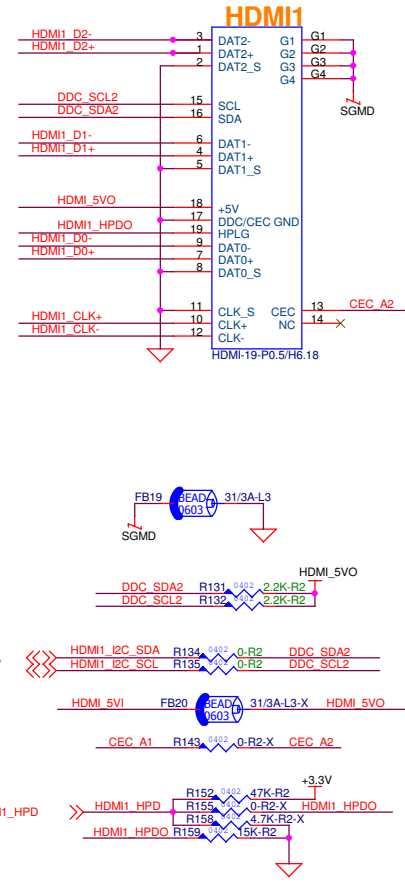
HDMI1

HDMI1_D2-
HDMI1_D2+
3
1
2
DAT2-
DAT2+
DAT2_S
G1
G2
G3
G4
G1
G2
G3
G4
SGMD

DDC_SCL2
DDC_SDA2
15
16
SCL
SDA

HDMI1_D1-
HDMI1_D1+
6
4
5
DAT1-
DAT1+
DAT1_S

HDMI_5VO
HDMI1_HPDO
HDMI1_D0-
HDMI1_D0+
18
17
19
9
7
8
+5V
DDC/CEC GND
HPLG
DAT0-
DAT0+
DAT0_S

HDMI1_CLK+
HDMI1_CLK-
11
10
12
CLK_S
CLK+
CLK-
CEC
NC
13
14
CEC_A2
HDMI-19-P0.5/H6.18

FB19
BEAD
0603
31/3A-L3
SGMD

HDMI_5VO
DDC_SDA2
DDC_SCL2
R131
R132
0402
0402
2.2K-R2
2.2K-R2

HDMI1_I2C_SDA
HDMI1_I2C_SCL
R134
R135
0402
0402
0-R2
0-R2
DDC_SDA2
DDC_SCL2

HDMI_5VI
FB20
BEAD
0603
31/3A-L3-X
HDMI_5VO

CEC_A1
R143
0402
0-R2-X
CEC_A2

+3.3V
I1_HPD
HDMI1_HPD
R152
R155
R158
0402
0402
0402
47K-R2
0-R2-X
4.7K-R2-X
HDMI1_HPDO
HDMI1_HPDO
R159
0402
15K-R2